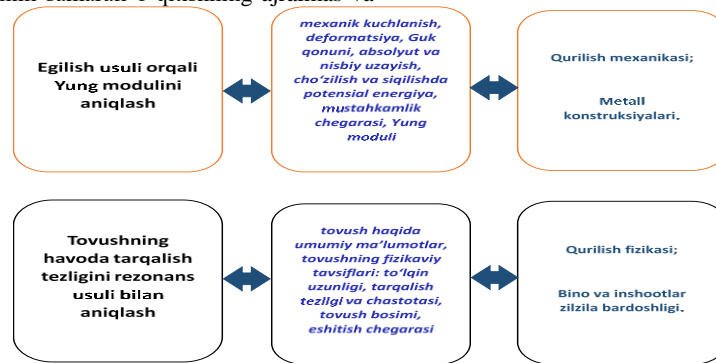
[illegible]

Egilish usuli orqali Yung modulini aniqlash

mexanik kuchlanish, deformatsiya, Guk qonuni, absolyut va nisbiy uzayish, cho'zilish va siqilishda potensial energiya, mustahkamlik chegarasi, Yung moduli

Qurilish mexanikasi;

Metall konstruksiyalari.

Tovushning havoda tarqalish tezligini rezonans usuli bilan aniqlash

tovush haqida umumiy ma'lumotlar, tovushning fizikaviy tavsiflari: to'lqin uzunligi, tarqalish tezligi va chastotasi, tovush bosimi, eshitish chegarasi

Qurilish fizikasi;

Bino va inshootlar zilzila bardoshligi.